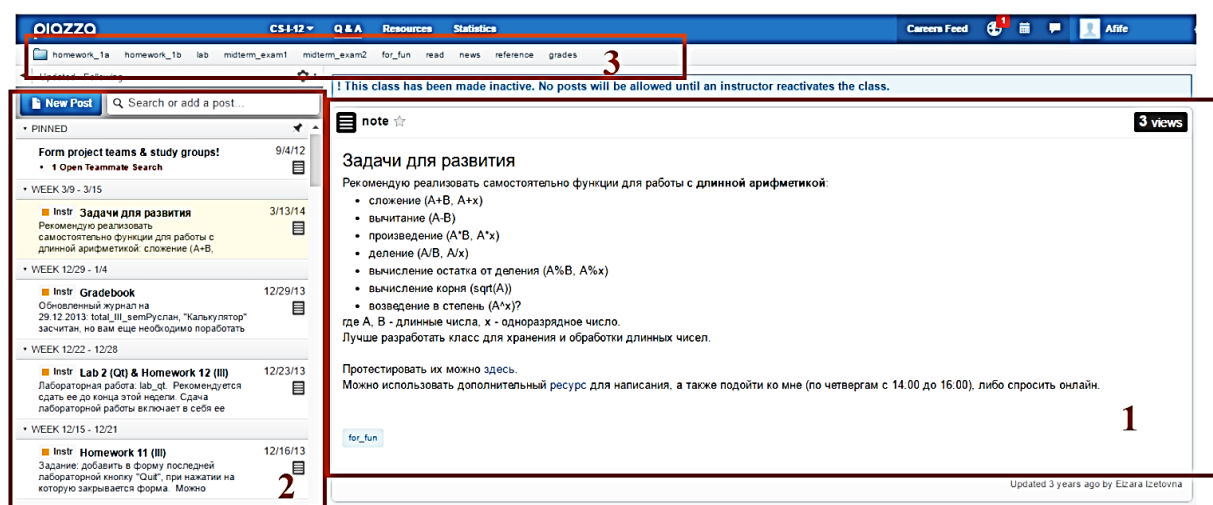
piazza CS-I-12 Q & A Resources Statistics Careers Feed 1 Afife

homework_1a homework_1b lab midterm_exam1 midterm_exam2 for_fun read news reference grades

3

Updated Following

! This class has been made inactive. No posts will be allowed until an instructor reactivates the class.

New Post Search or add a post...

PINNED

Form project teams & study groups! 9/4/12
1 Open Teammate Search

WEEK 3/9 - 3/15

Instr Задачи для развития 3/13/14
Рекомендую реализовать самостоятельно функции для работы с длинной арифметикой: сложение (A+B,

WEEK 12/29 - 1/4

Instr Gradebook 12/29/13
Обновленный журнал на 29.12.2013: total_III_semРуслан, "Калькулятор" засчитан, но вам еще необходимо поработать

WEEK 12/22 - 12/28

Instr Lab 2 (Qt) & Homework 12 (III) 12/23/13
Лабораторная работа: lab_qt. Рекомендуется сдать ее до конца этой недели. Сдача лабораторной работы включает в себя ее

WEEK 12/15 - 12/21

Instr Homework 11 (III) 12/16/13
Задание: добавить в форму последней лабораторной кнопку "Quit", при нажатии на которую закрывается форма. Можно

2

note

3 views

Задачи для развития

Рекомендую реализовать самостоятельно функции для работы с **длинной арифметикой**:

- сложение (A+B, A+x)
- вычитание (A-B)
- произведение (A*B, A*x)
- деление (A/B, A/x)
- вычисление остатка от деления (A%B, A%x)
- вычисление корня (sqrt(A))
- возведение в степень (A^x)?

где A, B - длинные числа, x - одноразрядное число.
Лучше разработать класс для хранения и обработки длинных чисел.

Протестировать их можно здесь.
Можно использовать дополнительный ресурс для написания, а также подойти ко мне (по четвергам с 14:00 до 16:00), либо спросить онлайн.

1

for_fun

Updated 3 years ago by Elzara Izetovna